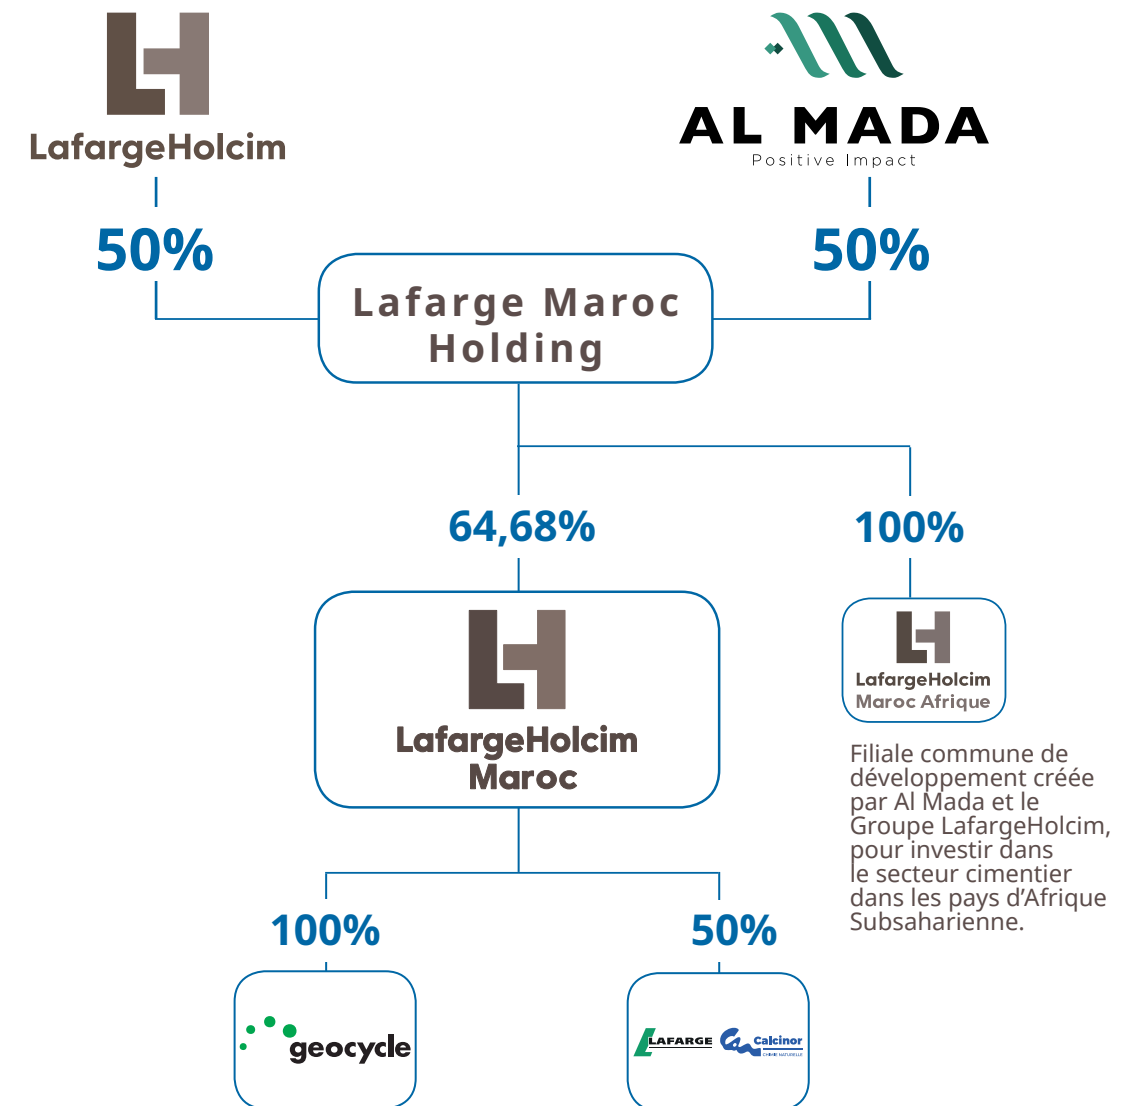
LafargeHolcim

AL MADA
Positive Impact

50%

50%

Lafarge Maroc Holding

64,68%

100%

LafargeHolcim Maroc

LafargeHolcim Maroc Afrique

Filiale commune de développement créée par Al Mada et le Groupe LafargeHolcim, pour investir dans le secteur cimentier dans les pays d'Afrique Subsaharienne.

100%

50%

geocycle

LAFARGE Calcinor